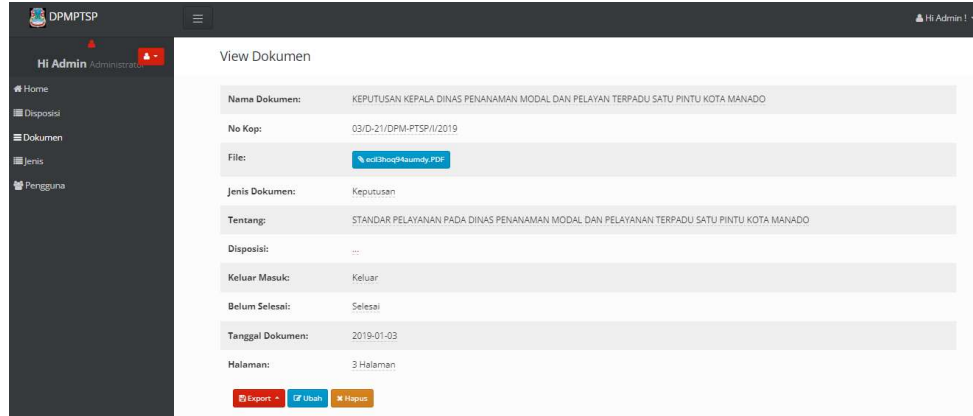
DPMPTSP

Hi Admin !

Hi Admin Administrator

Home
Disposisi
Dokumen
Jenis
Pengguna

View Dokumen

| | |
|---|---|
| Nama Dokumen: | KEPUTUSAN KEPALA DINAS PENANAMAN MODAL DAN PELAYAN TERPADU SATU PINTU KOTA MANADO |
| No Kop: | 03/D-21/DPM-PTSP/I/2019 |
| File: | ecil3hoq94aumdy.PDF |
| Jenis Dokumen: | Keputusan |
| Tentang: | STANDAR PELAYANAN PADA DINAS PENANAMAN MODAL DAN PELAYANAN TERPADU SATU PINTU KOTA MANADO |
| Disposisi: | ... |
| Keluar Masuk: | Keluar |
| Belum Selesai: | Selesai |
| Tanggal Dokumen: | 2019-01-03 |
| Halaman: | 3 Halaman |

Export Ubah Hapus